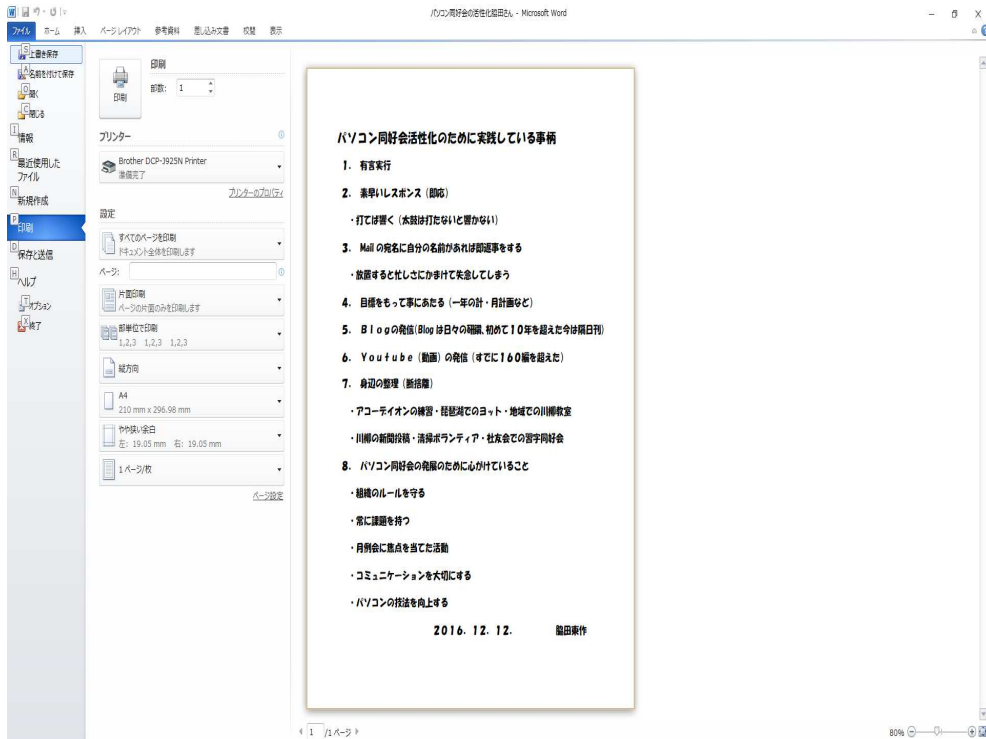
パソコン同好会活性化脇田さん - Microsoft Word

ファイル　ホーム　挿入　ページレイアウト　参考資料　差し込み文書　校閲　表示

上書き保存
名前を付けて保存
開く
閉じる
情報
最近使用したファイル
新規作成
印刷
保存と送信
ヘルプ
オプション
終了

印刷
部数: 1
印刷

プリンター
Brother DCP-J925N Printer
準備完了
プリンターのプロパティ

設定
すべてのページを印刷
ドキュメント全体を印刷します
ページ:
片面印刷
ページの片面のみを印刷します
部単位で印刷
1,2,3　1,2,3　1,2,3
縦方向
A4
210 mm x 296.98 mm
やや狭い余白
左: 19.05 mm　右: 19.05 mm
1 ページ/枚
ページ設定

パソコン同好会活性化のために実践している事柄

1. 有言実行

2. 素早いレスポンス（即応）

・打てば響く（太鼓は打たないと響かない）

3. Mail の宛名に自分の名前があれば即返事をする

・放置すると忙しさにかまけて失念してしまう

4. 目標をもって事にあたる（一年の計・月計画など）

5. Ｂｌｏｇの発信(Blog は日々の研鑽、初めて１０年を超えた今は隔日刊)

6. Ｙｏｕｔｕｂｅ（動画）の発信（すでに１６０編を超えた）

7. 身辺の整理（断捨離）

・アコーデイオンの練習・琵琶湖でのヨット・地域での川柳教室

・川柳の新聞投稿・清掃ボランティア・社友会での習字同好会

8. パソコン同好会の発展のために心がけていること

・組織のルールを守る

・常に課題を持つ

・月例会に焦点を当てた活動

・コミュニケーションを大切にする

・パソコンの技法を向上する

２０１６. １２. １２.　　脇田東作

1　/1 ページ
80%